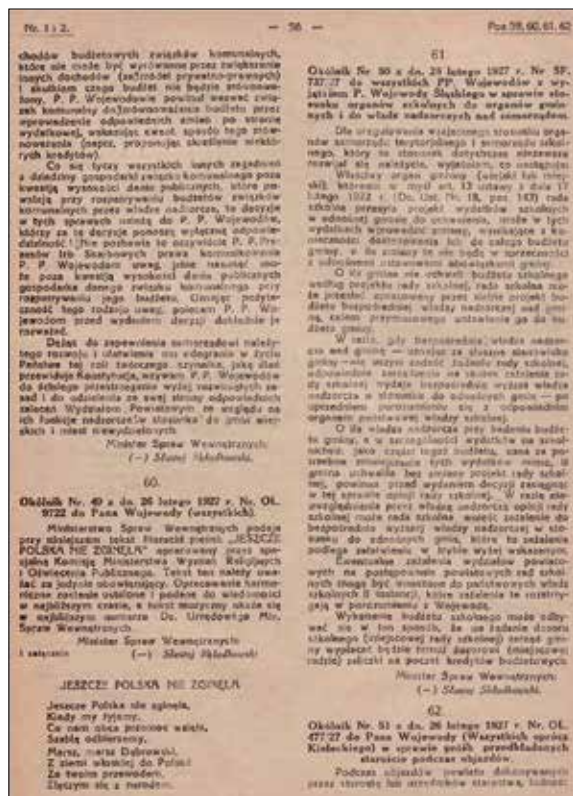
Nr. 1 i 2. — 56 — Poz. 59, 60, 61, 62

chodów budżetowych związków komunalnych, które nie mogą być wyrównane przez zwiększenie innych dochodów (zarówno prywatno-prawnych) i skutkiem czego budżet nie będzie zrównoważony, P. P. Wojewodowie powinni wezwać związek komunalny do zrównoważenia budżetu przez przeprowadzenie odpowiednich zmian po stronie wydatkowej, wskazując zwrot, sposób tego zrównoważenia (np. przez skreślenie niektórych kredytów).

Co się tyczy wszystkich innych zagadnień z dziedziny gospodarki związku komunalnego poza kwestją wysokości danin publicznych, które powinny przy rozpatrywaniu budżetów związków komunalnych przez władzę nadzorczą, te decyzje w tych sprawach należą do P. P. Wojewodów, którzy za te decyzje ponoszą wyłączną odpowiedzialność. Nie posiadam przekonania, aby P. P. Prezes Izb Skarbowych prawa kontrolowania P. P. Wojewodów wobec jakie nasuwają się, to poza kwestją wysokości danin publicznych gospodarka danego związku komunalnego przy rozpatrywaniu jego budżetu. Uważam podyktowanie tego rodzaju uwag, polecam P. P. Wojewodom przed wydaniem decyzji dokładnie je rozważać.

Dążąc do zapewnienia samorządowi należytego rozwoju i ułatwienia mu odegrania w życiu Państwa tej roli twórczego czynnika, jaką dlań przewiduje Konstytucja, wzywam P. P. Wojewodów do ścisłego przestrzegania wyżej wyłożonych zasad i do oddziałania ze swej strony odpowiednich zaleceń Wydziałom Powiatowym ze względu na ich funkcje nadzorcze w stosunku do gmin wiejskich i miast niewydzielonych.

Minister Spraw Wewnętrznych:
(—) Sławoj Składkowski.

60.

Okólnik Nr. 49 z dn. 26 lutego 1927 r. Nr. OL. 9722 do Pana Wojewody (wszystkich).

Ministerstwo Spraw Wewnętrznych podaje przy niniejszem tekst literacki pieśni „JESZCZE POLSKA NIE ZGINĘŁA" opracowany przez specjalną Komisję Ministerstwa Wyznań Religijnych i Oświecenia Publicznego. Tekst ten należy uważać za jedynie obowiązujący. Opracowanie harmonizacyjne zostanie ustalone i podane do wiadomości w najbliższym czasie, a tekst muzyczny ukaże się w najbliższym numerze Dz. Urzędowego Min. Spraw Wewnętrznych.

Minister Spraw Wewnętrznych:
1 załącznik. (—) Sławoj Składkowski.

JESZCZE POLSKA NIE ZGINĘŁA

Jeszcze Polska nie zginęła,
Kiedy my żyjemy.
Co nam obca przemoc wzięła,
Szablą odbierzemy.
Marsz, marsz Dąbrowski,
Z ziemi włoskiej do Polski.
Za twoim przewodem
Złączym się z narodem.

61

Okólnik Nr. 50 z dn. 25 lutego 1927 r. Nr. SP. 737/27 do wszystkich PP. Wojewodów z wyjątkiem P. Wojewody Śląskiego w sprawie stosunku organów szkolnych do organów gminnych i do władz nadzorczych nad samorządem.

Dla uregulowania wzajemnego stosunku organów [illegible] terytorjalnego i samorządu szkolnego, który się stanowi dotychczas niniejsze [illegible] się następujące, wyjaśnienia, co następuje:

Władzy organ gminny (miejski lub wiejski), wskazany w myśl art. 13 ustawy z dnia 17 lutego 1922 r. (Dz. Ust. Nr. 18, poz. 143) rada szkolna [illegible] wydatków szkolnych w odnośnej gminie, zaś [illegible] wydatkach wzajemnych gminy, wskazując z koniecznością dostosowania ich do całego budżetu gminy, w tej sprawie tylko że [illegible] z odnośnemi organami szkolnemi gminy.

O ile gmina nie odrzuci budżetu szkolnego według projektu rady szkolnej, rada szkolna może przesłać sprawę przez siebie projekt budżetu bezpośrednio władzy nadzorczej nad gminą, celem przeprowadzenia ustawienia go do budżetu gminy.

W razie, gdy bezpośrednio władza nadzorcza nad gminą — uznając za słuszne stanowisko rady szkolnej — zażąda od rady szkolnej odnośnego zatwierdzenia na skutek zażalenia rady szkolnej, wydaje bezpośrednio wyższa władza nadzorcza w stosunku do odnośnych gmin — po uprzedniem porozumieniu się z odpowiednim organem państwowej władzy szkolnej.

O ile władza nadzorcza przy badaniu budżetu gminy, a w szczególności wydatków na szkolnictwo, jako części tegoż budżetu, uzna za potrzebne zmniejszyć tych wydatków, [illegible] gminna w tej sprawie przez radę szkolną, powinna przed wydaniem decyzji zasięgnąć w tej sprawie opinji rady szkolnej. W razie niezastosowania przez władzę nadzorczą opinji rady szkolnej może rada szkolna wnieść zażalenie do bezpośrednio wyższej władzy nadzorczej w stosunku do odnośnych gmin, które to zażalenie podlega załatwieniu w trybie wyżej wskazanym.

Ewentualne zażalenia wydziałów powiatowych na postanowienia powiatowych rad szkolnych idą bez wnoszenia do państwowych władz szkolnych II instancji, które zażalenia te rozstrzygają w porozumieniu z Wojewodą.

Wykonanie budżetu szkolnego może odbywać się w ten sposób, że na żądanie organu szkolnego (miejscowej rady szkolnej) zarząd gminy wypłaci kwoty z budżetu (miejscowej rady) zaliczki na poczet kredytów budżetowych.

Minister Spraw Wewnętrznych:
(—) Sławoj Składkowski.

62.

Okólnik Nr. 51 z dn. 26 lutego 1927 r. Nr. OL. 477/27 do Pana Wojewody (Wszystkich oprócz Kieleckiego) w sprawie gości przedkładanych staroście podczas objazdów.

Podczas objazdów powiatu dokonywanych przez starostę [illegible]